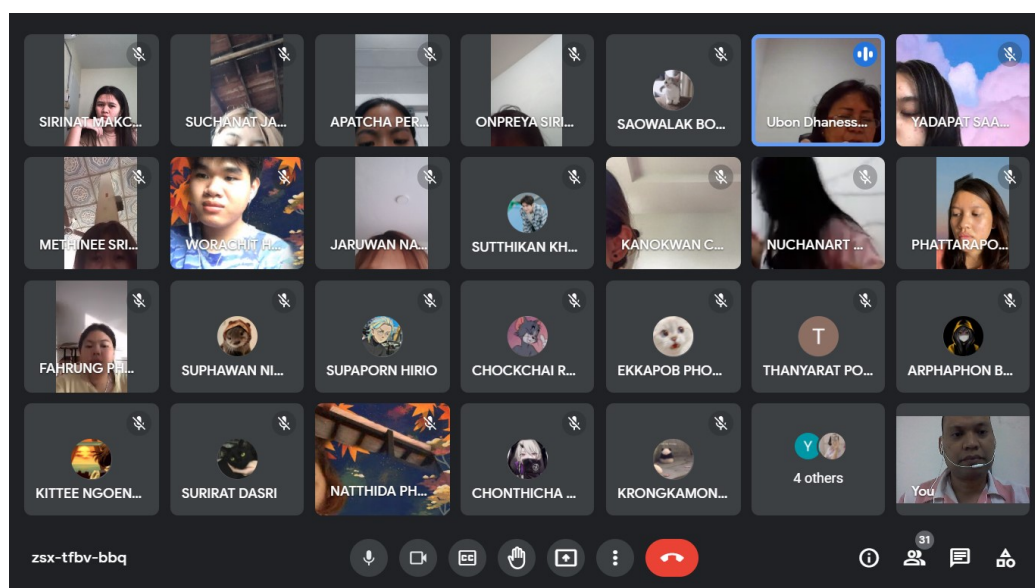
SIRINAT MAKC...
SUCHANAT JA...
APATCHA PER...
ONPREYA SIRI...
SAOWALAK BO...
Ubon Dhaness...
YADAPAT SAA...

METHINEE SRI...
WORACHIT H...
JARUWAN NA...
SUTTHIKAN KH...
KANOKWAN C...
NUCHANART ...
PHATTARAPO...

FAHRUNG PH...
SUPHAWAN NI...
SUPAPORN HIRIO
CHOCKCHAI R...
EKKAPOB PHO...
T
THANYARAT PO...
ARPHAPHON B...

KITTEE NGOEN...
SURIRAT DASRI
NATTHIDA PH...
CHONTHICHA ...
KRONGKAMON...
Y
4 others
You

zsx-tfbv-bbq
31